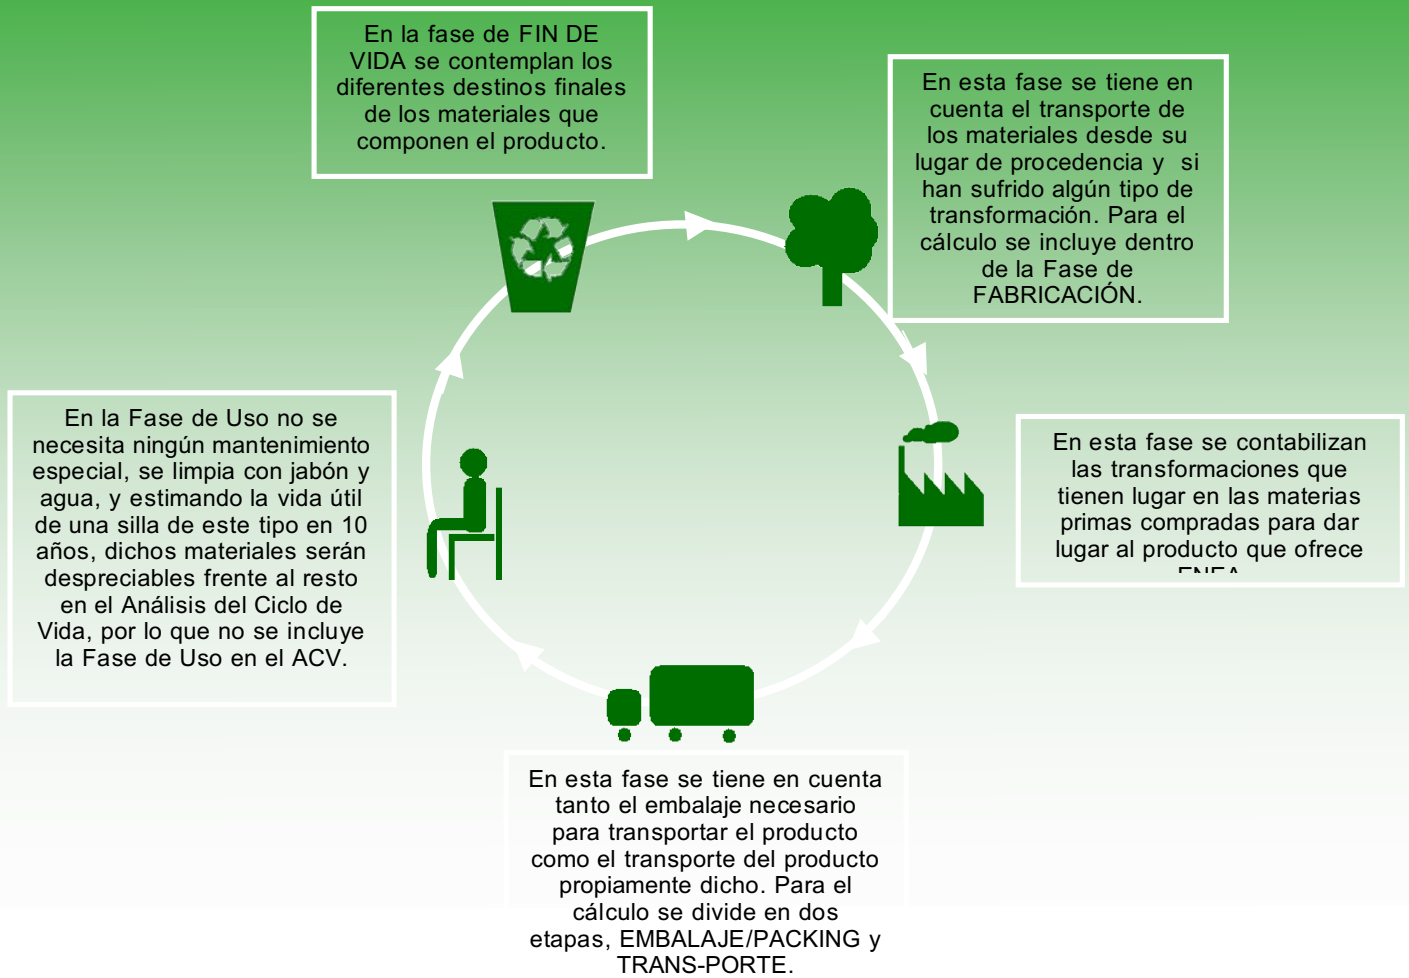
En la fase de FIN DE VIDA se contemplan los diferentes destinos finales de los materiales que componen el producto.

En esta fase se tiene en cuenta el transporte de los materiales desde su lugar de procedencia y si han sufrido algún tipo de transformación. Para el cálculo se incluye dentro de la Fase de FABRICACIÓN.

En esta fase se contabilizan las transformaciones que tienen lugar en las materias primas compradas para dar lugar al producto que ofrece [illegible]

En la Fase de Uso no se necesita ningún mantenimiento especial, se limpia con jabón y agua, y estimando la vida útil de una silla de este tipo en 10 años, dichos materiales serán despreciables frente al resto en el Análisis del Ciclo de Vida, por lo que no se incluye la Fase de Uso en el ACV.

En esta fase se tiene en cuenta tanto el embalaje necesario para transportar el producto como el transporte del producto propiamente dicho. Para el cálculo se divide en dos etapas, EMBALAJE/PACKING y TRANS-PORTE.